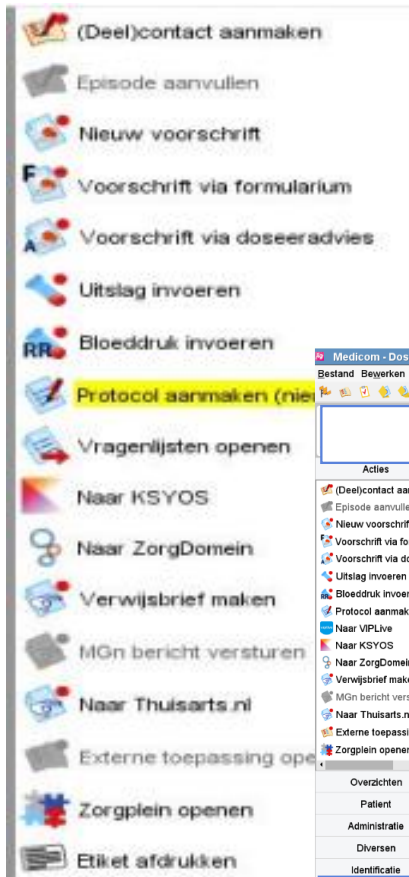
(Deel)contact aanmaken
Episode aanvullen
Nieuw voorschrift
Voorschrift via formularium
Voorschrift via doseeradvies
Uitslag invoeren
Bloeddruk invoeren
Protocol aanmaken (nie
Vragenlijsten openen
Naar KSYOS
Naar ZorgDomein
Verwijsbrief maken
MGn bericht versturen
Naar Thuisarts.nl
Externe toepassing ope
Zorgplein openen
Etiket afdrukken

Medicom - Dos
Bestand Bewerken
Acties
(Deel)contact aa
Episode aanvulle
Nieuw voorschrif
Voorschrift via fo
Voorschrift via do
Uitslag invoeren
Bloeddruk invoer
Protocol aanmak
Naar VIPLive
Naar KSYOS
Naar ZorgDomei
Verwijsbrief make
MGn bericht vers
Naar Thuisarts.n
Externe toepassi
Zorgplein opener
Overzichten
Patient
Administratie
Diversen
Identificatie